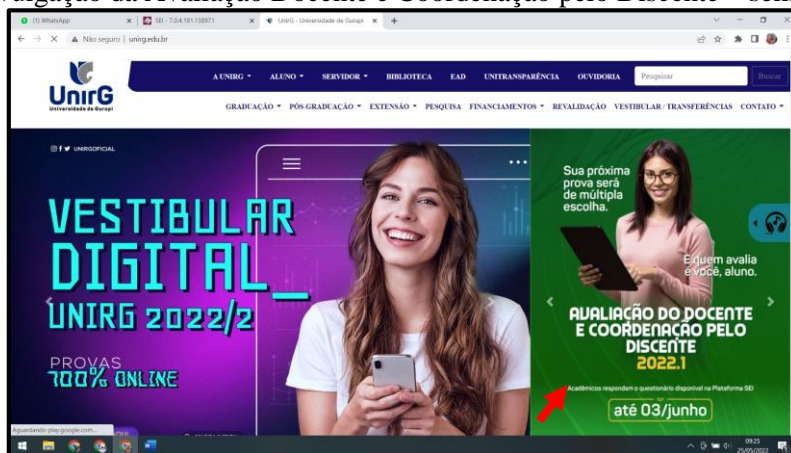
vulgação da Avaliação Docente e Coordenação pelo Discente – sem

(1) WhatsApp
SEI - 7.0.4.191.138971
UnirG - Universidade de Gurupi

Não seguro | unirg.edu.br

UnirG
Universidade de Gurupi

A UNIRG ▾ ALUNO ▾ SERVIDOR ▾ BIBLIOTECA EAD UNITRANSPARÊNCIA OUVIDORIA Pesquisar Buscar

GRADUAÇÃO ▾ PÓS-GRADUAÇÃO ▾ EXTENSÃO ▾ PESQUISA FINANCIAMENTOS ▾ REVALIDAÇÃO VESTIBULAR / TRANSFERÊNCIAS CONTATO ▾

UNIRGOFICIAL

VESTIBULAR DIGITAL_ UNIRG 2022/2

PROVAS 100% ONLINE

Sua próxima prova será de múltipla escolha.

E quem avalia é você, aluno.

AVALIAÇÃO DO DOCENTE E COORDENAÇÃO PELO DISCENTE 2022.1

Acadêmicos respondam o questionário disponível na Plataforma SEI

até 03/junho

Aguardando play.google.com...

09:25
25/05/2022